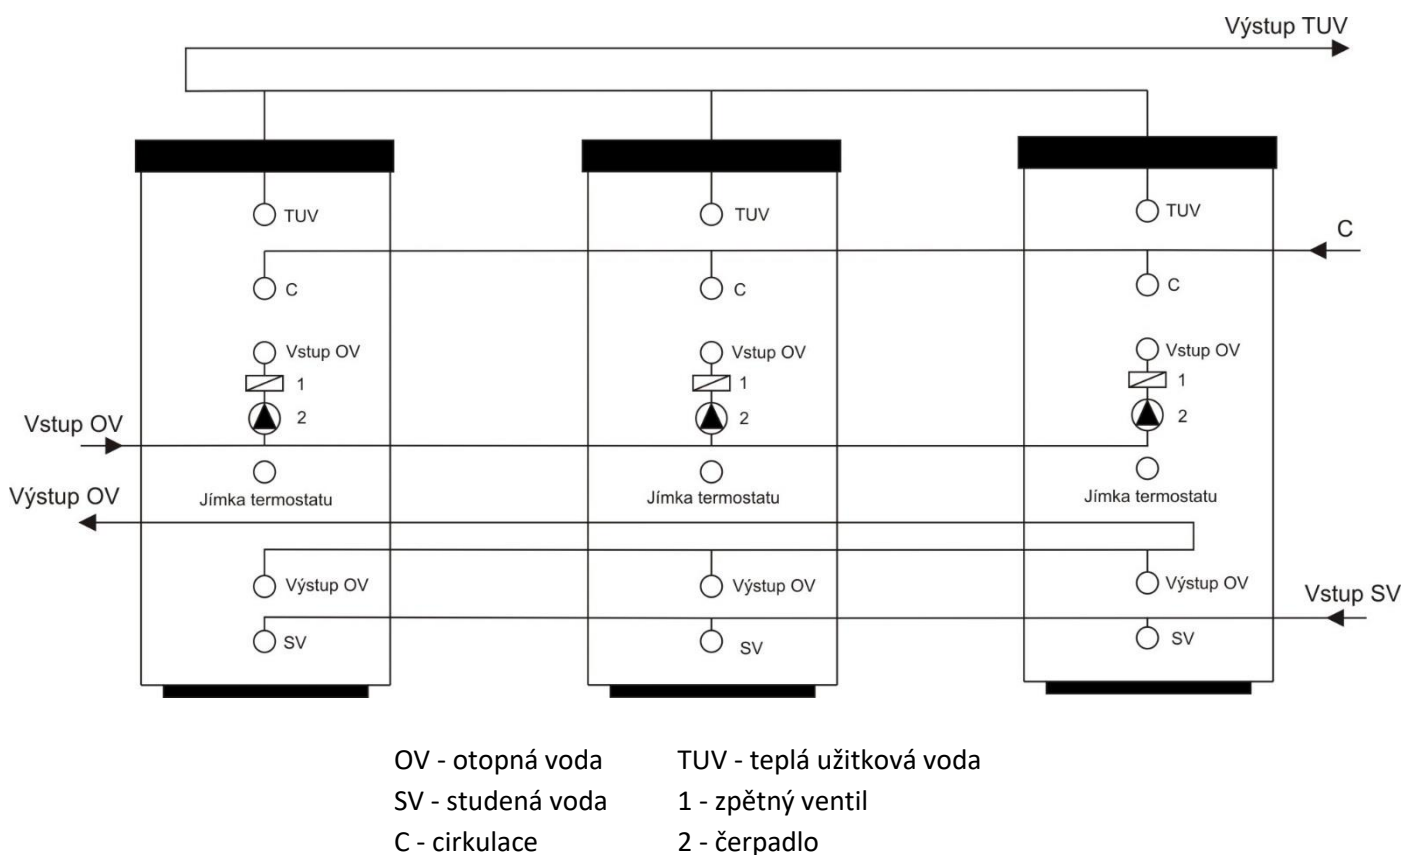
Výstup TUV

TUV
C
Vstup OV
1
2
Jímka termostatu
Výstup OV
SV

TUV
C
Vstup OV
1
2
Jímka termostatu
Výstup OV
SV

TUV
C
Vstup OV
1
2
Jímka termostatu
Výstup OV
SV

C
Vstup OV
Výstup OV
Vstup SV

OV - otopná voda
SV - studená voda
C - cirkulace

TUV - teplá užitková voda
1 - zpětný ventil
2 - čerpadlo